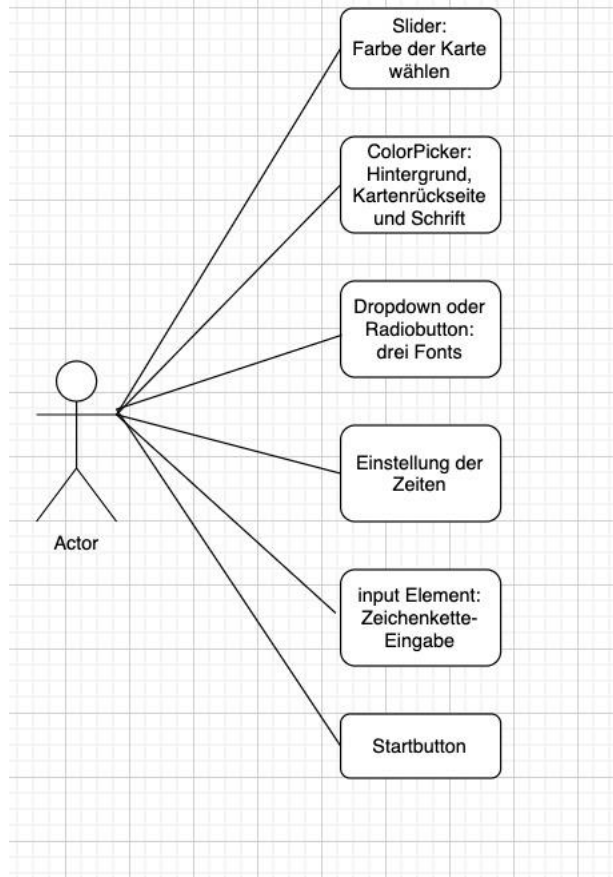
Slider: Farbe der Karte wählen

ColorPicker: Hintergrund, Kartenrückseite und Schrift

Dropdown oder Radiobutton: drei Fonts

Actor

Einstellung der Zeiten

input Element: Zeichenkette-Eingabe

Startbutton